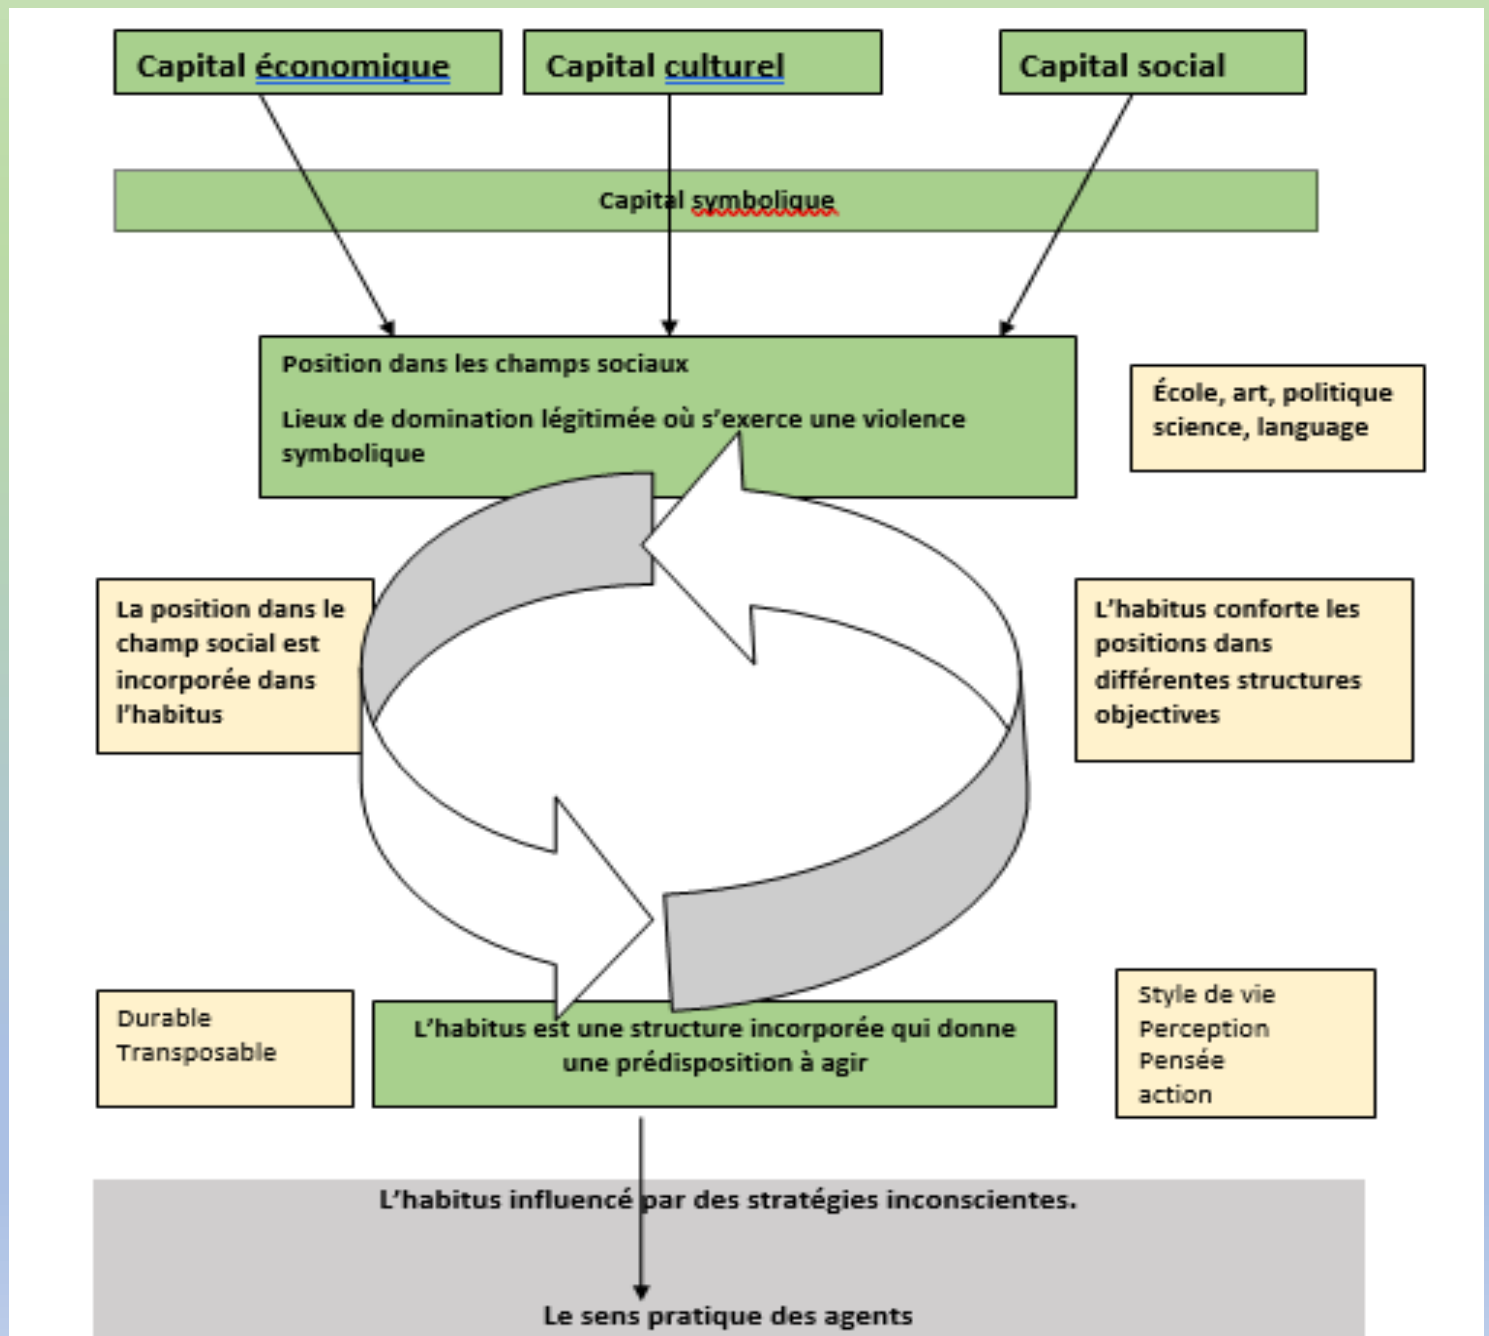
Capital économique

Capital culturel

Capital social

Capital symbolique

Position dans les champs sociaux

Lieux de domination légitimée où s'exerce une violence symbolique

École, art, politique science, language

La position dans le champ social est incorporée dans l'habitus

L'habitus conforte les positions dans différentes structures objectives

Durable
Transposable

L'habitus est une structure incorporée qui donne une prédisposition à agir

Style de vie
Perception
Pensée
action

L'habitus influencé par des stratégies inconscientes.

Le sens pratique des agents